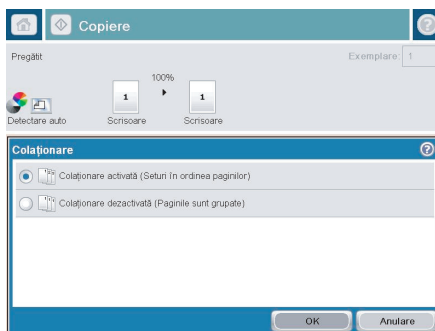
Copiere

Pregătit

Exemplare 1

100%

1

1

Detectare auto

Scrisoare

Scrisoare

Colaționare

Colaționare activată (Seturi în ordinea paginilor)

Colaționare dezactivată (Paginile sunt grupate)

OK

Anulare